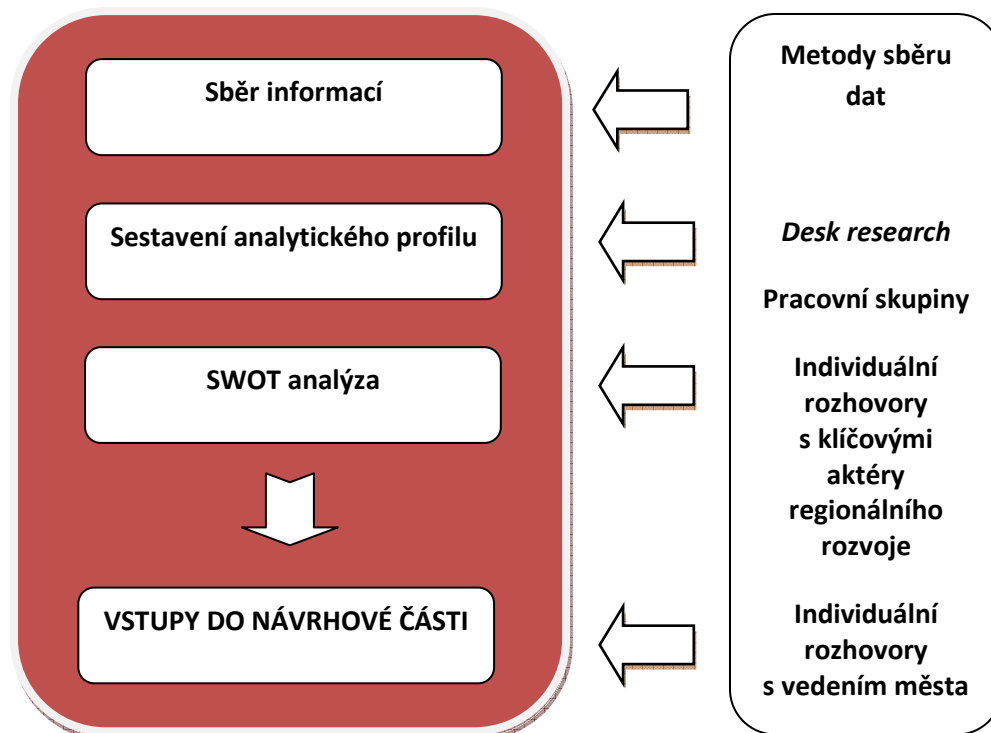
Sběr informací

Sestavení analytického profilu

SWOT analýza

VSTUPY DO NÁVRHOVÉ ČÁSTI

Metody sběru dat

*Desk research*

Pracovní skupiny

Individuální rozhovory s klíčovými aktéry regionálního rozvoje

Individuální rozhovory s vedením města